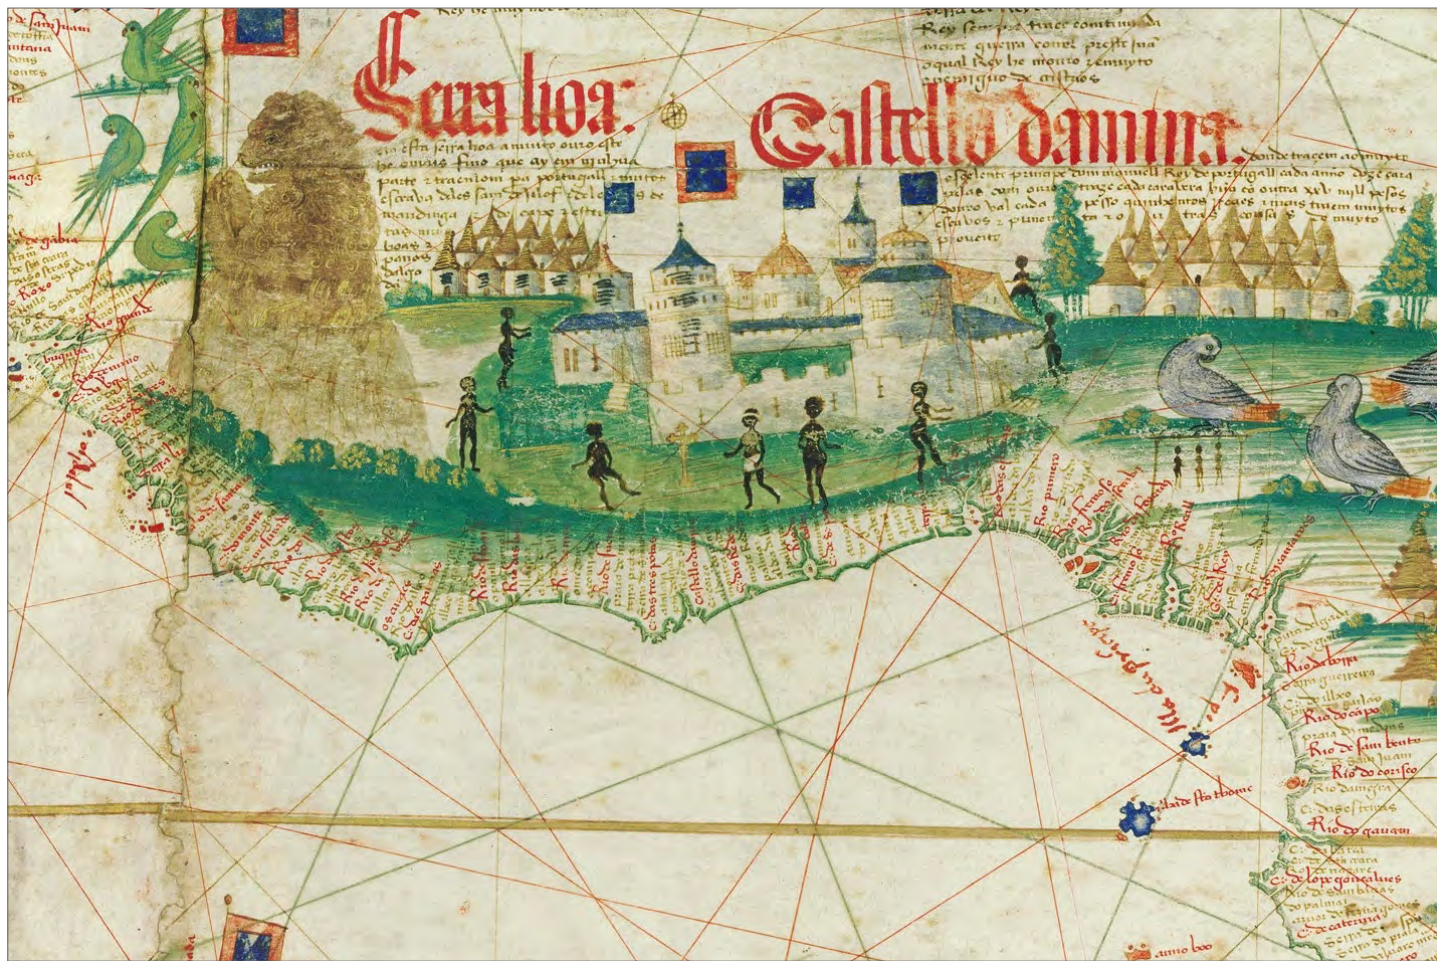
Serra lioa

Castello damina

Rey seempre tinee continua guerra
mente guerra com el presti jua
oqual Rey he muito temydo
apresigado de cristãos

em esta serra lioa a muito ouro este
he ouros fino que ay em guinea
parte e tracelom pa portugall muitos
escravos deles sam de jalof e del
mandinga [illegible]

donde tracgem ao muy excelente principe dom manuell Rey de portugall cada anno doze cara
velas com ouro e tinge cada caravela bem ou outra xl. mil pesos
douro val cada pesso quinhentos reaes e muitos e muitos
escravos e pimenta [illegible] cousa de muyto
proveito

Rio primeiro
Rio fermoso
Rio de volta
R. Real
Rio grande
Rio de capo
Rio de sam bento
R. de sam Juan
Rio do corisco
Rio damiçã
C. das esferas
Rio do gavam
C. de lopo gonçalves
Ilha de sã thome
Castello
Rio de sestos
Rio dos escravos
Rio da volta
amno boo
Serra de sam Juan
Rio de gabia
Rio grande
Rio Roxo
buguba
C. de palmas
Rio de sã bras
Rio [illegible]
Ilha de principe
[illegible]